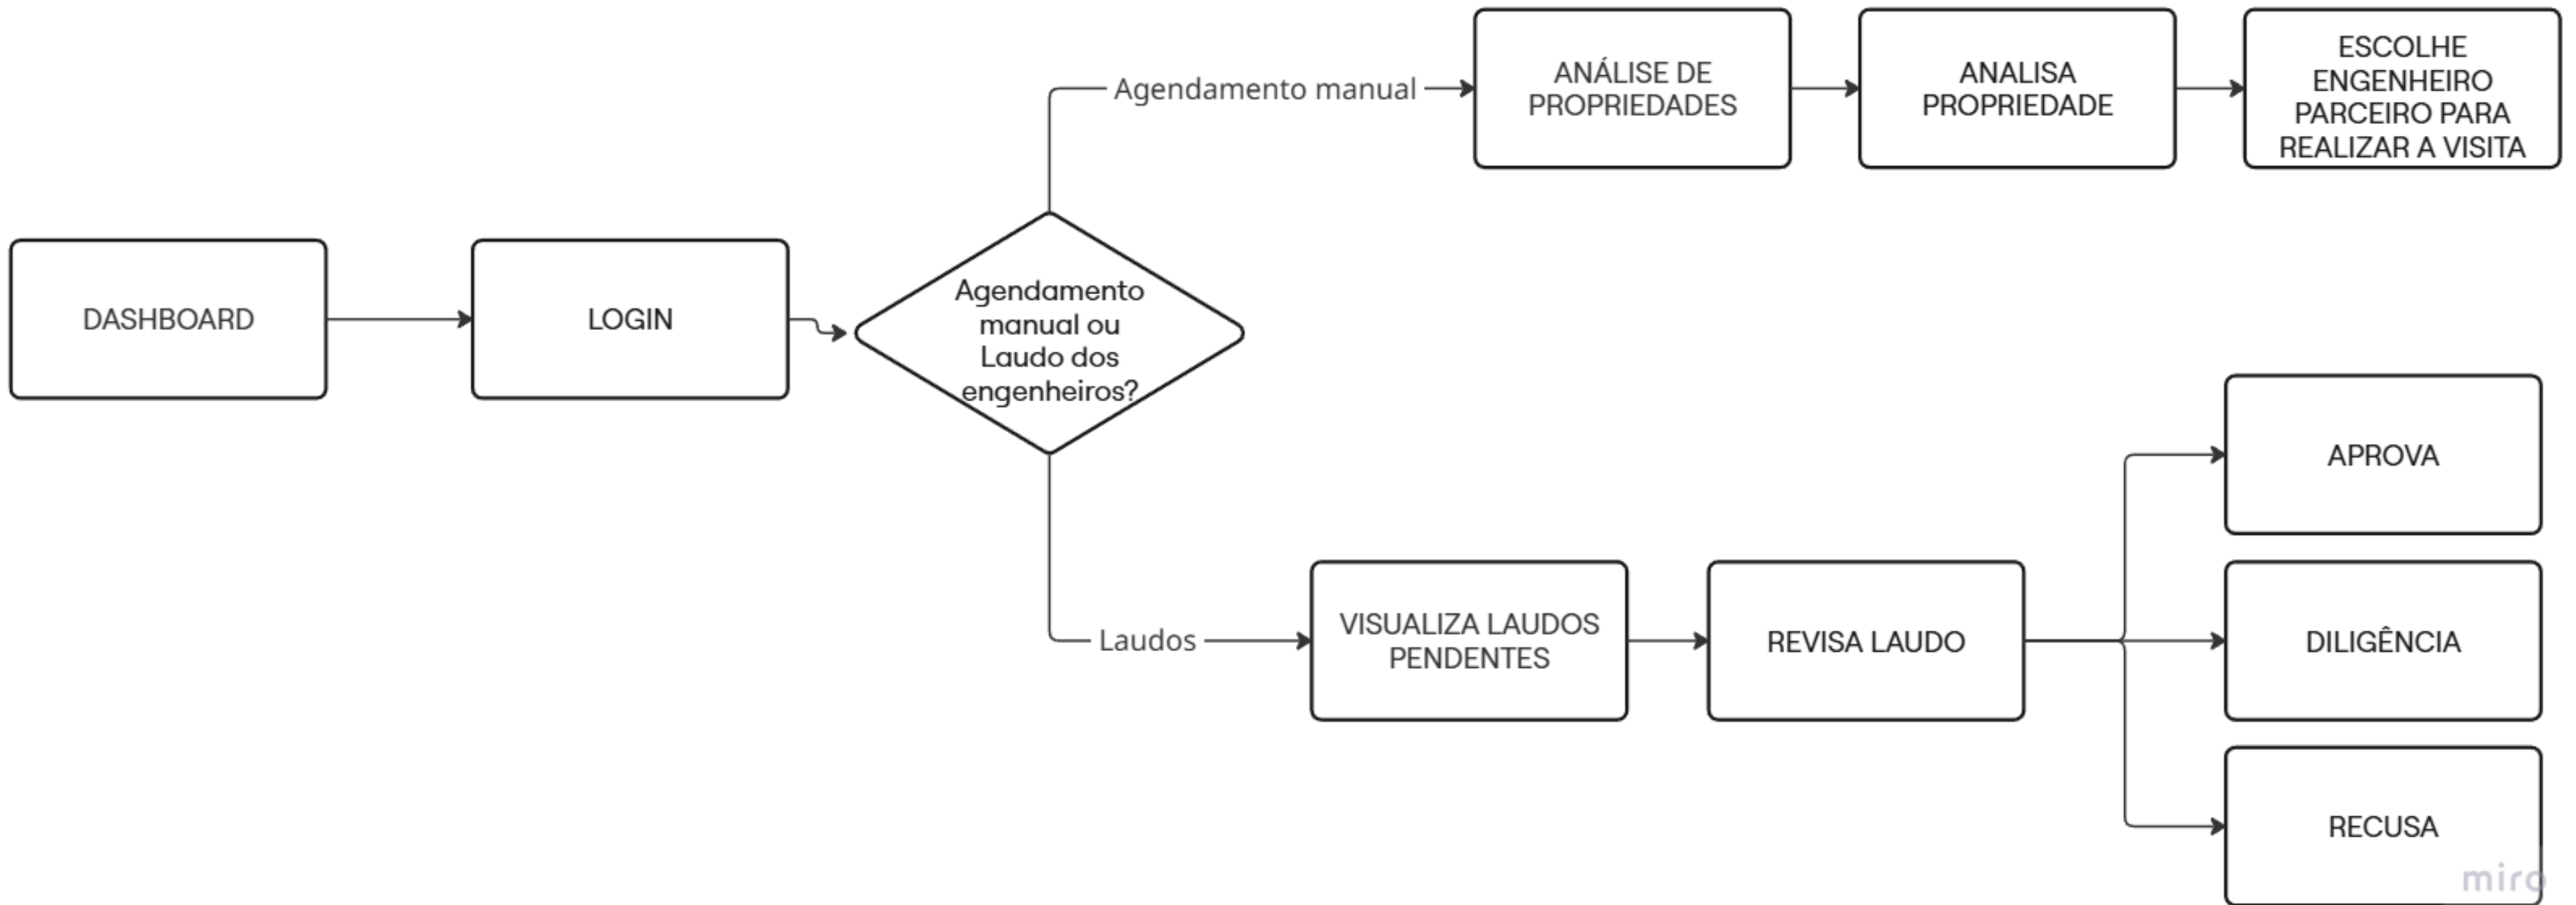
DASHBOARD

LOGIN

Agendamento manual ou Laudo dos engenheiros?

Agendamento manual

ANÁLISE DE PROPRIEDADES

ANALISA PROPRIEDADE

ESCOLHE ENGENHEIRO PARCEIRO PARA REALIZAR A VISITA

Laudos

VISUALIZA LAUDOS PENDENTES

REVISA LAUDO

APROVA

DILIGÊNCIA

RECUSA

miro